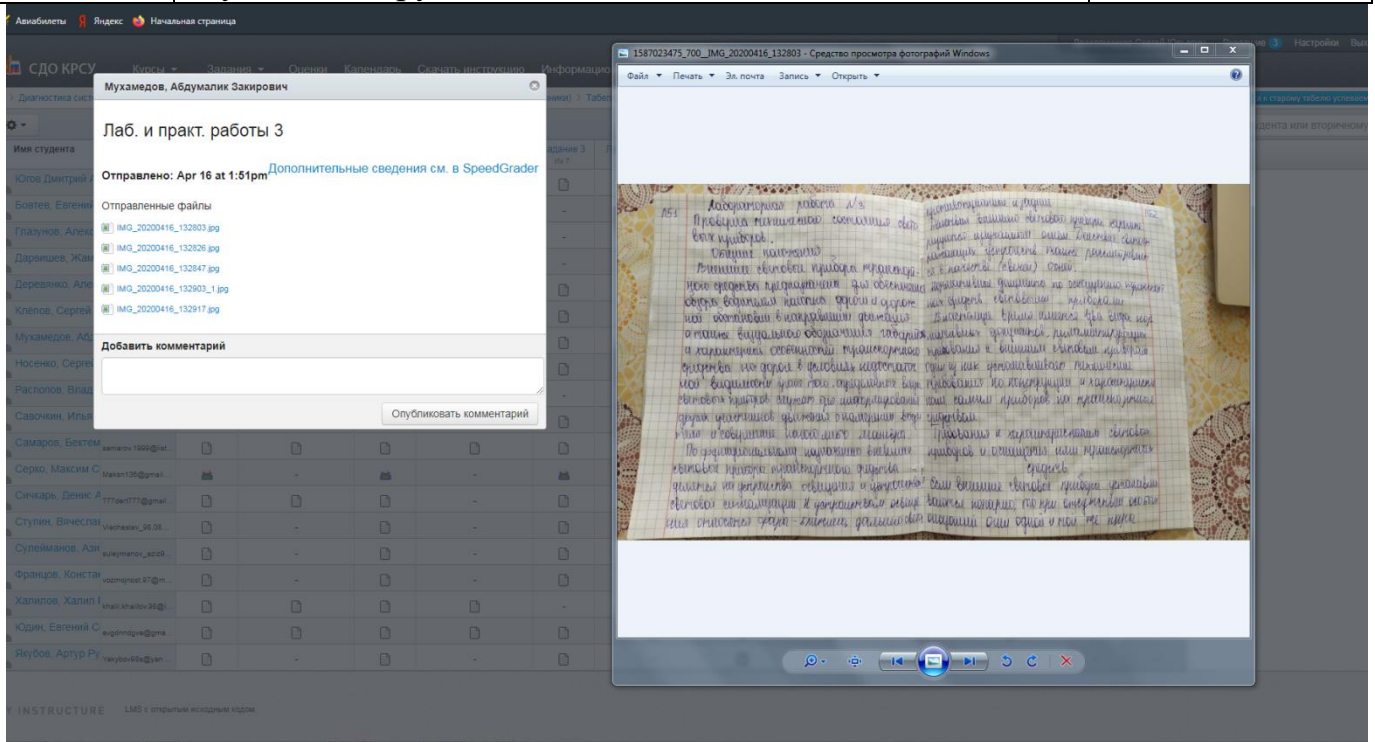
Авиабилеты Яндекс Начальная страница

СДО КРСУ Курсы Задания Оценки Календарь Скачать инструкцию Информация

Настройки

Мухамедов, Абдумалик Закирович

Лаб. и практ. работы 3

Отправлено: Apr 16 at 1:51pm Дополнительные сведения см. в SpeedGrader

Отправленные файлы

IMG_20200416_132803.jpg
IMG_20200416_132826.jpg
IMG_20200416_132847.jpg
IMG_20200416_132903_1.jpg
IMG_20200416_132917.jpg

Добавить комментарий

Опубликовать комментарий

Имя студента
Югов Дмитрий
Боятев, Евгений
Глазунов, Алекс
Даряшев, Жам
Деревянко, Але
Клёпов, Сергей
Мухамедов, Аб
Носенко, Серге
Распопов, Влад
Савочкин, Илья
Самаров, Бектем
Серко, Максим С
Сичкарь, Денис
Ступин, Вячеслав
Сулейманов, Ази
Францов, Констан
Халилов, Халил
Юдин, Евгений С
Якубов, Артур Ру

INSTRUCTURE LMS с открытым исходным кодом.

1587023475_700_IMG_20200416_132803 - Средство просмотра фотографий Windows

Файл Печать Эл. почта Запись Открыть

Лабораторная работа №3
Проверка технического состояния световых приборов.
Общие положения
Внешние световые приборы транспортного средства предназначены для освещения дороги, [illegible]

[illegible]